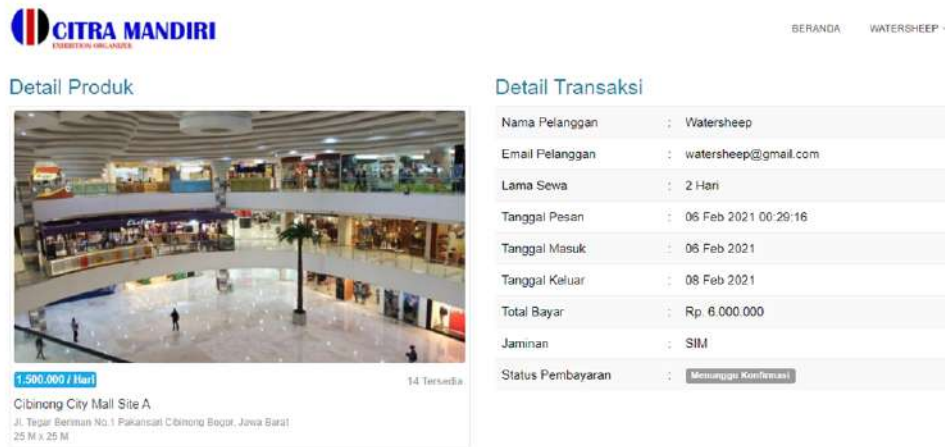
CITRA MANDIRI
EXHIBITION ORGANIZER

BERANDA WATERSHEEP

Detail Produk

1.500.000 / Hari
14 Tersedia

Cibinong City Mall Site A
Jl. Tegar Beriman No.1 Pakansari Cibinong Bogor, Jawa Barat
25 M x 25 M

Detail Transaksi

| | | |
|---|---|---|
| Nama Pelanggan | : | Watersheep |
| Email Pelanggan | : | watersheep@gmail.com |
| Lama Sewa | : | 2 Hari |
| Tanggal Pesan | : | 06 Feb 2021 00:29:16 |
| Tanggal Masuk | : | 06 Feb 2021 |
| Tanggal Keluar | : | 08 Feb 2021 |
| Total Bayar | : | Rp. 6.000.000 |
| Jaminan | : | SIM |
| Status Pembayaran | : | Menunggu Konfirmasi |